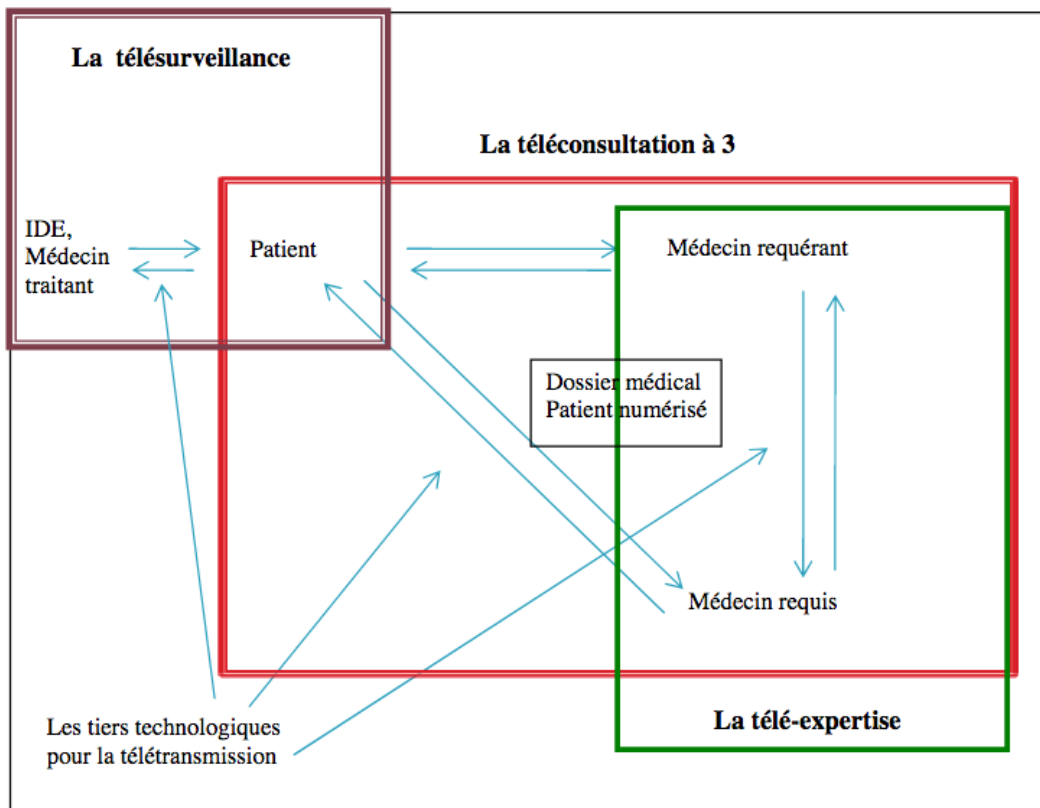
La télésurveillance

La téléconsultation à 3

IDE, Médecin traitant

Patient

Médecin requérant

Dossier médical Patient numérisé

Médecin requis

Les tiers technologiques pour la télétransmission

La télé-expertise